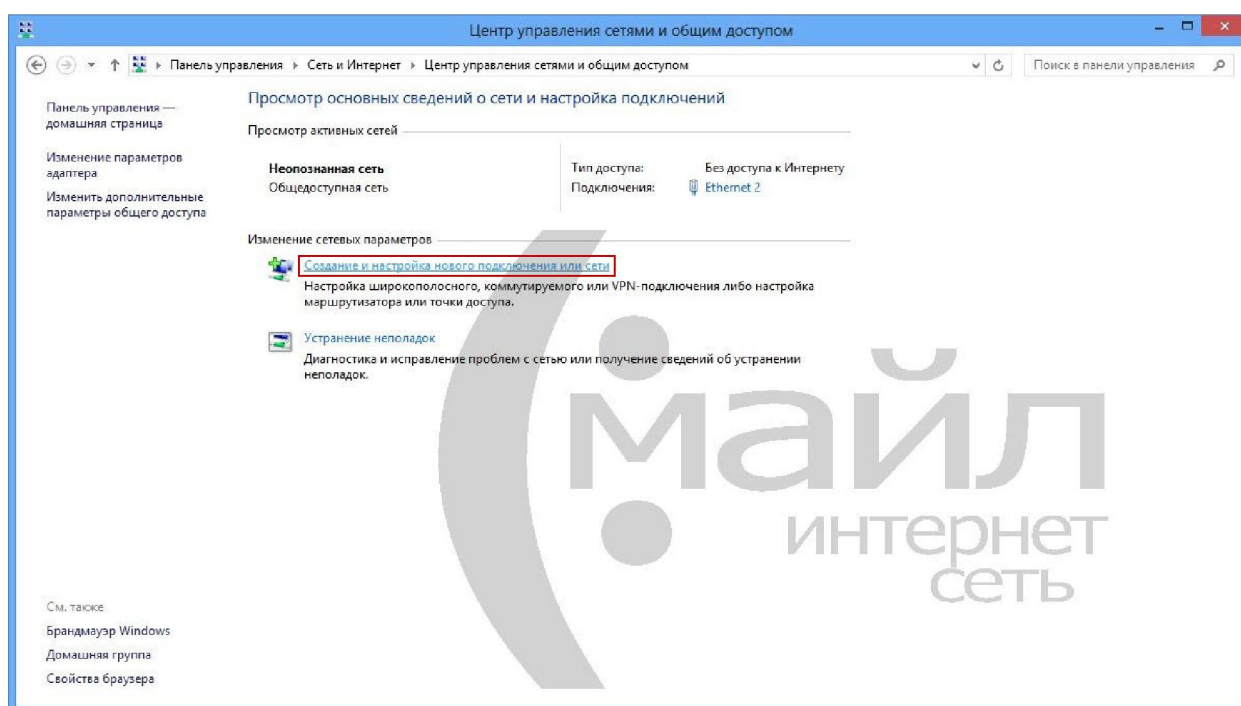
Центр управления сетями и общим доступом

Панель управления › Сеть и Интернет › Центр управления сетями и общим доступом

Поиск в панели управления

Панель управления — домашняя страница

Изменение параметров адаптера

Изменить дополнительные параметры общего доступа

Просмотр основных сведений о сети и настройка подключений

Просмотр активных сетей

Неопознанная сеть
Общедоступная сеть

Тип доступа: Без доступа к Интернету
Подключения: Ethernet 2

Изменение сетевых параметров

Создание и настройка нового подключения или сети
Настройка широкополосного, коммутируемого или VPN-подключения либо настройка маршрутизатора или точки доступа.

Устранение неполадок
Диагностика и исправление проблем с сетью или получение сведений об устранении неполадок.

майл
интернет
сеть

См. также
Брандмауэр Windows
Домашняя группа
Свойства браузера